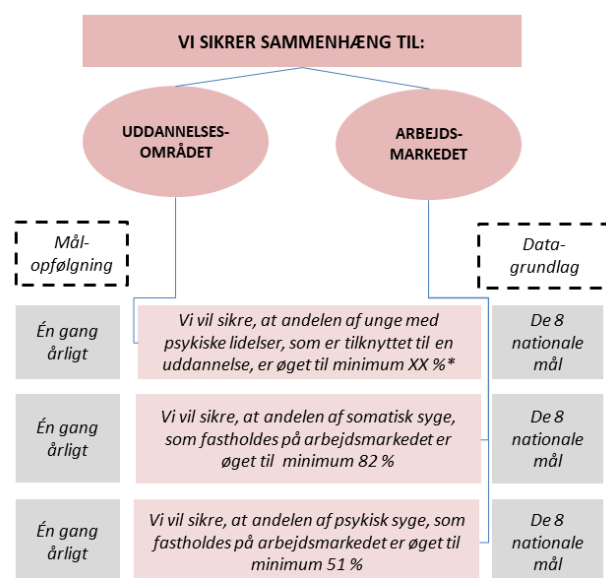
VI SIKRER SAMMENHÆNG TIL:

UDDANNELSES-OMRÅDET

ARBEJDS-MARKEDET

Mål-opfølgning

Data-grundlag

Én gang årligt

Vi vil sikre, at andelen af unge med psykiske lidelser, som er tilknyttet til en uddannelse, er øget til minimum XX %*

De 8 nationale mål

Én gang årligt

Vi vil sikre, at andelen af somatisk syge, som fastholdes på arbejdsmarkedet er øget til minimum 82 %

De 8 nationale mål

Én gang årligt

Vi vil sikre, at andelen af psykisk syge, som fastholdes på arbejdsmarkedet er øget til minimum 51 %

De 8 nationale mål